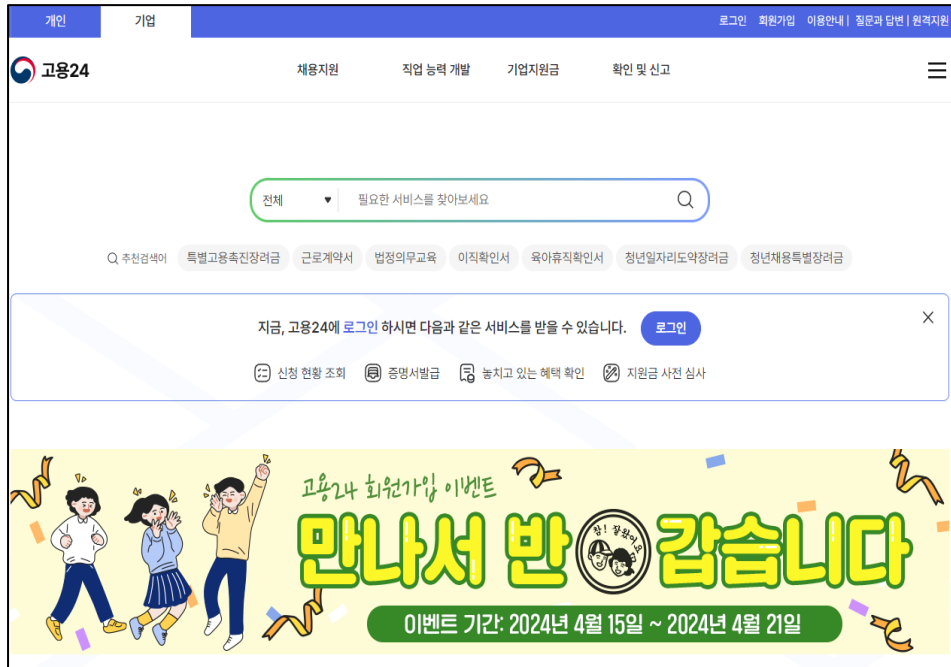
개인 기업

로그인 회원가입 이용안내 | 질문과 답변 | 원격지원

고용24

채용지원 직업 능력 개발 기업지원금 확인 및 신고

전체

필요한 서비스를 찾아보세요

추천검색어 특별고용촉진장려금 근로계약서 법정의무교육 이직확인서 육아휴직확인서 청년일자리도약장려금 청년채용특별장려금

지금, 고용24에 로그인 하시면 다음과 같은 서비스를 받을 수 있습니다. 로그인

신청 현황 조회 증명서발급 놓치고 있는 혜택 확인 지원금 사전 심사

고용24 회원가입 이벤트

만나서 반 참! 잘왔어요 갑습니다

이벤트 기간: 2024년 4월 15일 ~ 2024년 4월 21일